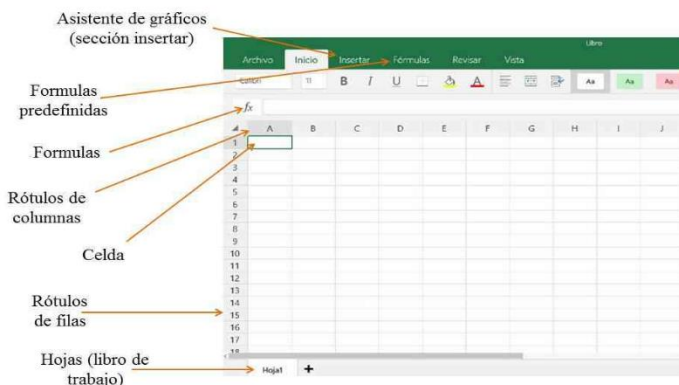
Asistente de gráficos (sección insertar)

Formulas predefinidas

Formulas

Rótulos de columnas

Celda

Rótulos de filas

Hojas (libro de trabajo)

Libro

Archivo Inicio Insertar Fórmulas Revisar Vista

Calibri 11 B I U

Aa Aa Aa

$fx$

A B C D E F G H I J

1
2
3
4
5
6
7
8
9
10
11
12
13
14
15
16
17
18

Hoja1 +